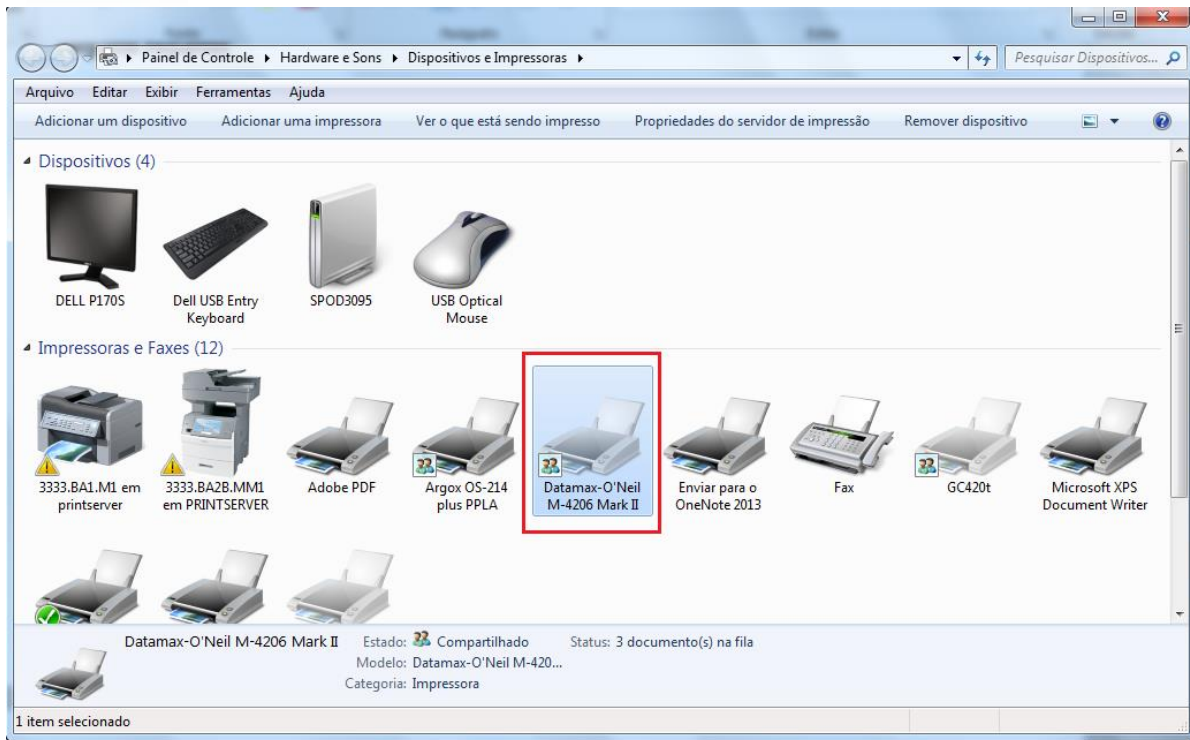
Painel de Controle ▸ Hardware e Sons ▸ Dispositivos e Impressoras ▸

Pesquisar Dispositivos...

Arquivo Editar Exibir Ferramentas Ajuda

Adicionar um dispositivo Adicionar uma impressora Ver o que está sendo impresso Propriedades do servidor de impressão Remover dispositivo

Dispositivos (4)

DELL P170S

Dell USB Entry Keyboard

SPOD3095

USB Optical Mouse

Impressoras e Faxes (12)

3333.BA1.M1 em printserver

3333.BA2B.MM1 em PRINTSERVER

Adobe PDF

Argox OS-214 plus PPLA

Datamax-O'Neil M-4206 Mark II

Enviar para o OneNote 2013

Fax

GC420t

Microsoft XPS Document Writer

Datamax-O'Neil M-4206 Mark II Estado: Compartilhado Status: 3 documento(s) na fila

Modelo: Datamax-O'Neil M-420...

Categoria: Impressora

1 item selecionado